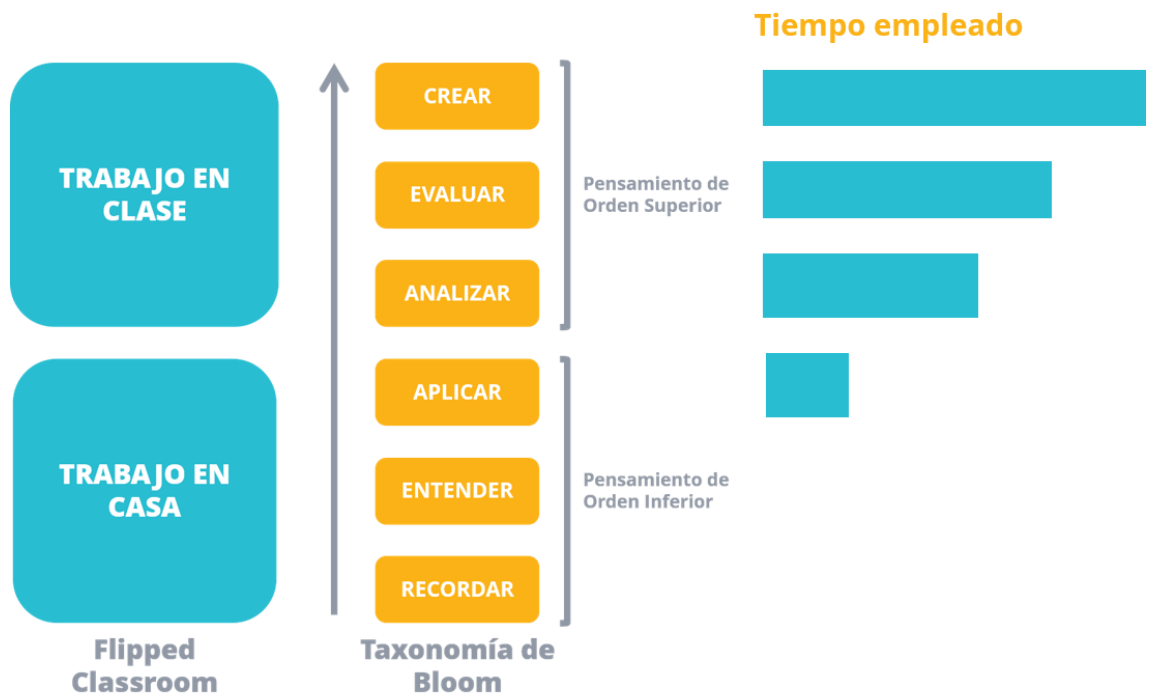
Tiempo empleado

TRABAJO EN CLASE

TRABAJO EN CASA

Flipped Classroom

CREAR

EVALUAR

ANALIZAR

APLICAR

ENTENDER

RECORDAR

Taxonomía de Bloom

Pensamiento de Orden Superior

Pensamiento de Orden Inferior